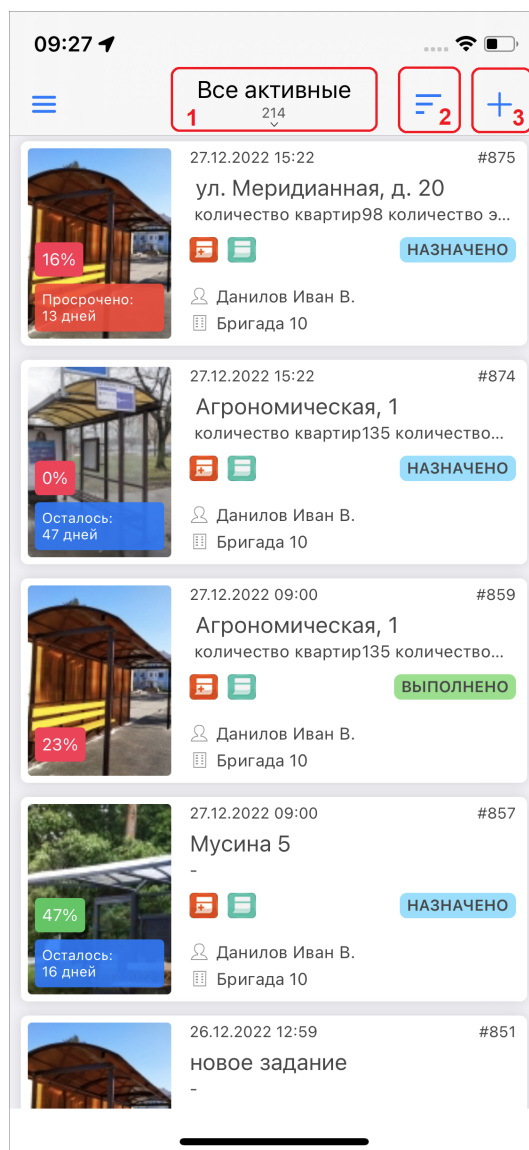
09:27

Все активные
214
1
2
3

27.12.2022 15:22
#875
ул. Меридианная, д. 20
количество квартир98 количество э...
НАЗНАЧЕНО
16%
Просрочено: 13 дней
Данилов Иван В.
Бригада 10

27.12.2022 15:22
#874
Агрономическая, 1
количество квартир135 количество...
НАЗНАЧЕНО
0%
Осталось: 47 дней
Данилов Иван В.
Бригада 10

27.12.2022 09:00
#859
Агрономическая, 1
количество квартир135 количество...
ВЫПОЛНЕНО
23%
Данилов Иван В.
Бригада 10

27.12.2022 09:00
#857
Мусина 5
-
НАЗНАЧЕНО
47%
Осталось: 16 дней
Данилов Иван В.
Бригада 10

26.12.2022 12:59
#851
новое задание
-